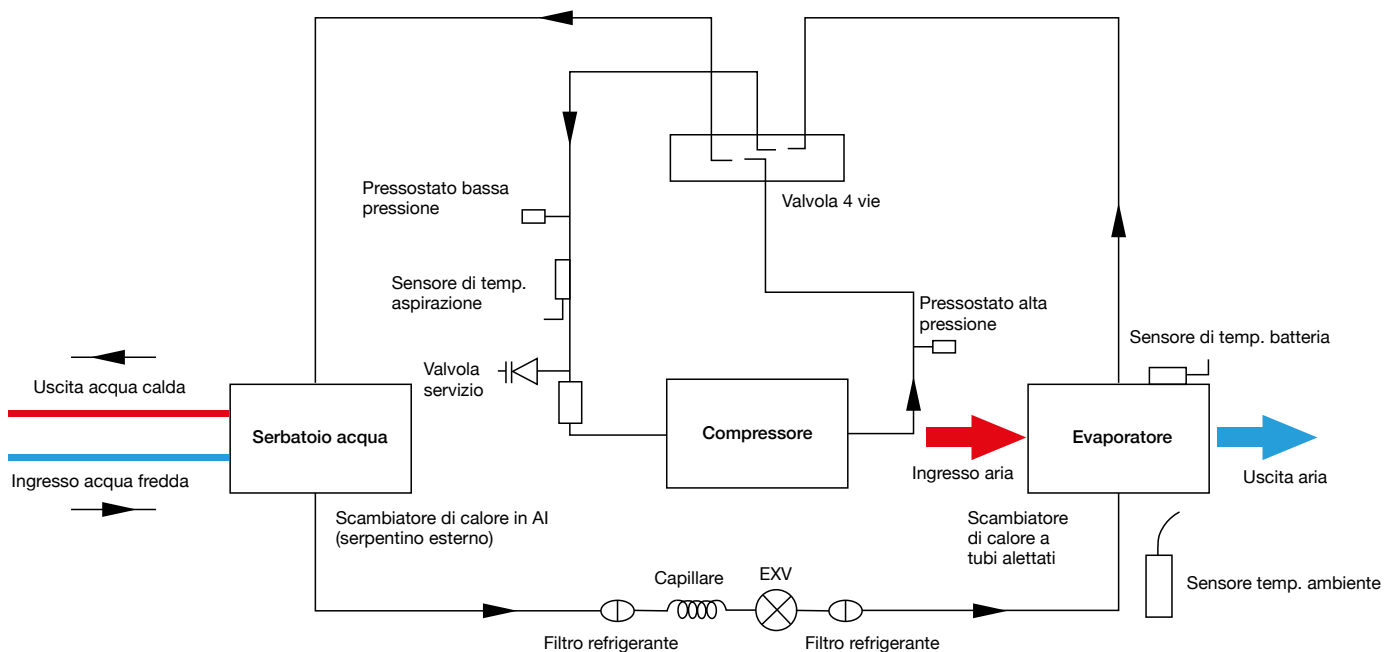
Pressostato bassa pressione

Valvola 4 vie

Sensore di temp. aspirazione

Pressostato alta pressione

Sensore di temp. batteria

Valvola servizio

Uscita acqua calda

Serbatoio acqua

Compressore

Evaporatore

Ingresso acqua fredda

Ingresso aria

Uscita aria

Scambiatore di calore in AI (serpentino esterno)

Scambiatore di calore a tubi alettati

Capillare

EXV

Sensore temp. ambiente

Filtro refrigerante

Filtro refrigerante